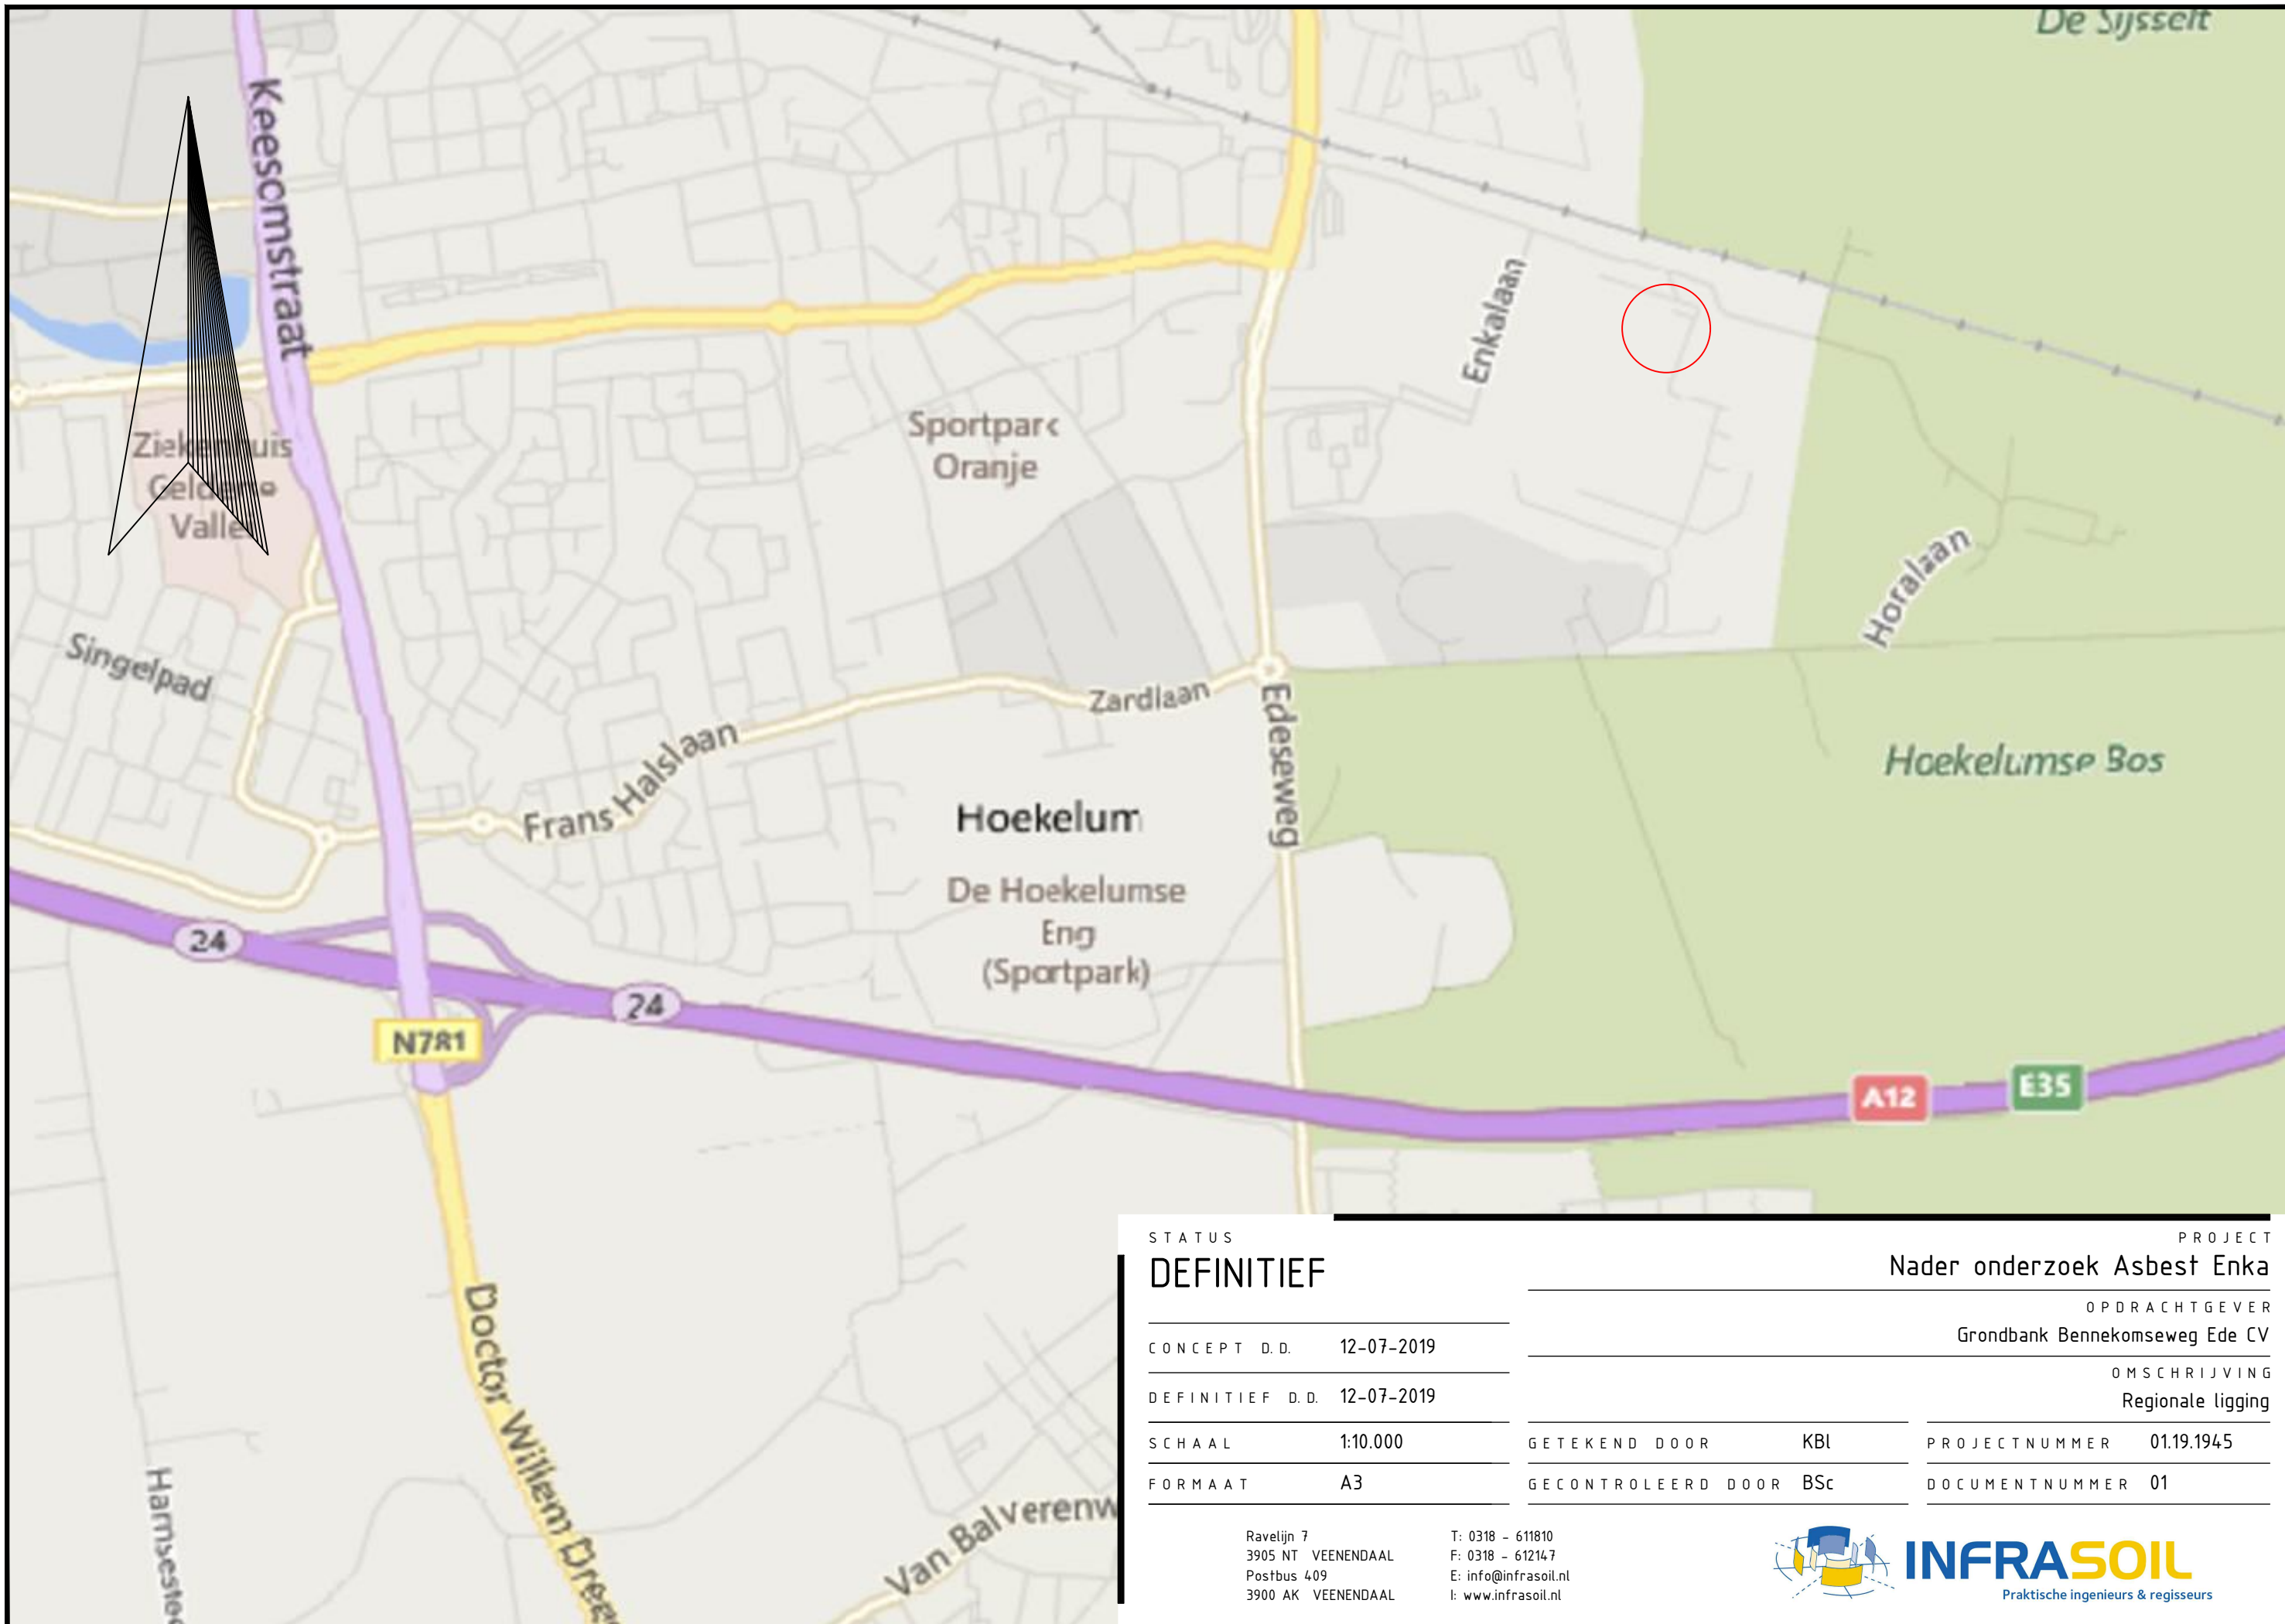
De Sijsselt

Keesomstraat

Ziekenhuis Gelderse Vallei

Sportpark Oranje

Enkalaan

Horalaan

Singelpad

Zardlaan

Edeseweg

Frans Halslaan

Hoekelum

De Hoekelumse Eng (Sportpark)

Hoekelumse Bos

24

24

N781

A12

E35

Doctor Willem Dree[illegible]

Van Balverenw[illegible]

Harmsested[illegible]

STATUS
DEFINITIEF

CONCEPT D.D. 12-07-2019
DEFINITIEF D.D. 12-07-2019
SCHAAL 1:10.000
FORMAAT A3

PROJECT
Nader onderzoek Asbest Enka
OPDRACHTGEVER
Grondbank Bennekomseweg Ede CV
OMSCHRIJVING
Regionale ligging

GETEKEND DOOR KBl
GECONTROLEERD DOOR BSc
PROJECTNUMMER 01.19.1945
DOCUMENTNUMMER 01

Ravelijn 7
3905 NT VEENENDAAL
Postbus 409
3900 AK VEENENDAAL

T: 0318 - 611810
F: 0318 - 612147
E: info@infrasoil.nl
I: www.infrasoil.nl

INFRASOIL
Praktische ingenieurs & regisseurs